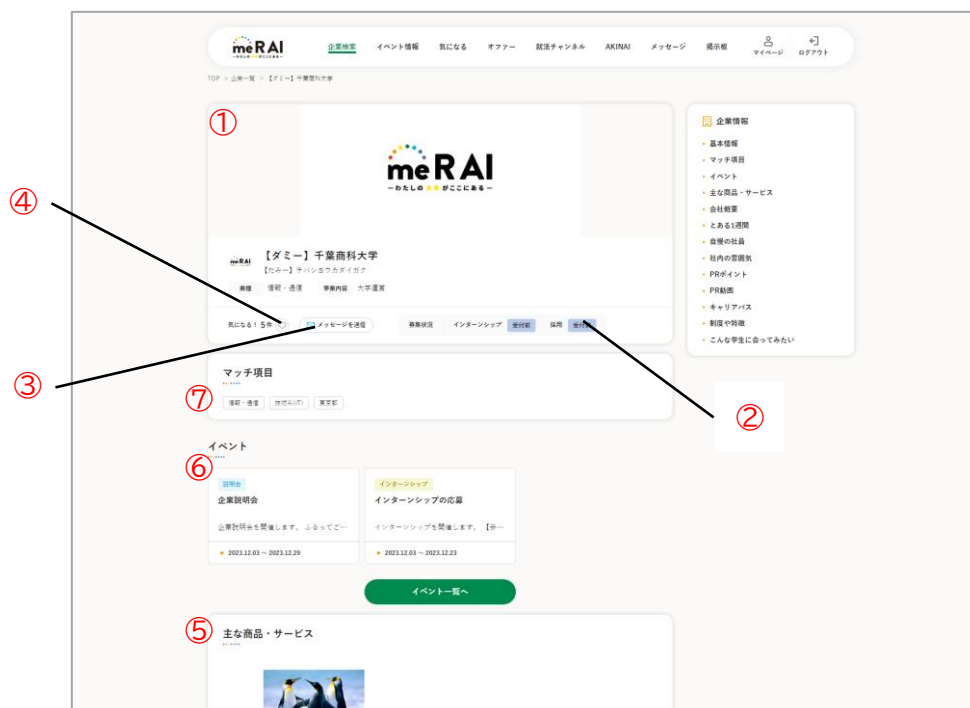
meRAI

企業検索　イベント情報　気になる　オファー　就活チャンネル　AKINAI　メッセージ　掲示板　マイページ　ログアウト

TOP > 企業一覧 > 【ダミー】千葉商科大学

①

meRAI
ーわたしの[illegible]がここにあるー

④

meRAI 【ダミー】千葉商科大学
【だみー】チバショウカダイガク
業種　情報・通信　事業内容　大学運営

気になる！ 5件　メッセージを送信　募集状況　インターンシップ　受付前　採用　受付前

③

マッチ項目
⑦
情報・通信　技術系(IT)　東京都

②

イベント
⑥
説明会
企業説明会
企業説明会を開催します。ふるってご…
2023.12.03 ～ 2023.12.29

インターンシップ
インターンシップの応募
インターンシップを開催します。【企…
2023.12.03 ～ 2023.12.23

イベント一覧へ

⑤ 主な商品・サービス

企業情報
基本情報
マッチ項目
イベント
主な商品・サービス
会社概要
とある1週間
自慢の社員
社内の雰囲気
PRポイント
PR動画
キャリアパス
制度や特徴
こんな学生に会ってみたい